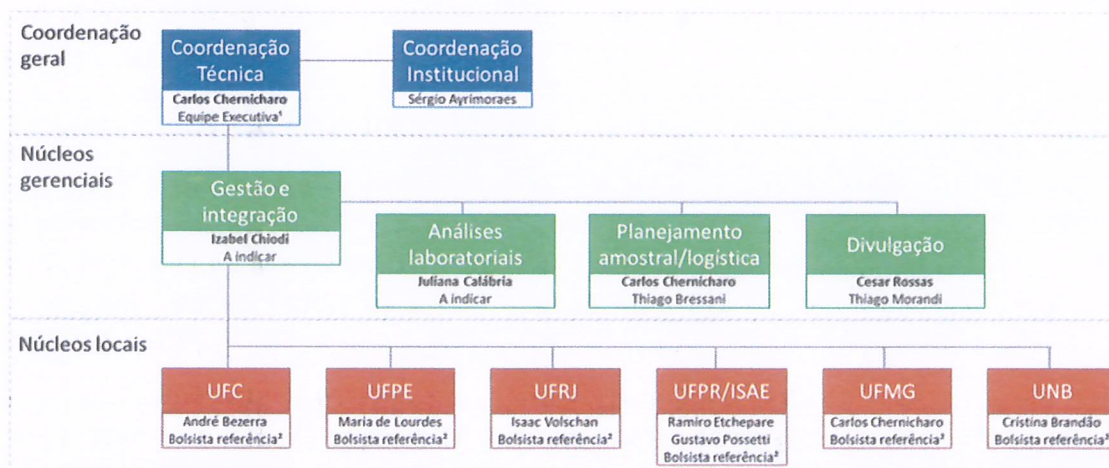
Coordenação geral

Coordenação Técnica
Carlos Chernicharo
Equipe Executiva¹

Coordenação Institucional
Sérgio Ayrimoraes

Núcleos gerenciais

Gestão e integração
Izabel Chiodi
A indicar

Análises laboratoriais
Juliana Calábria
A indicar

Planejamento amostral/logística
Carlos Chernicharo
Thiago Bressani

Divulgação
Cesar Rossas
Thiago Morandi

Núcleos locais

UFC
André Bezerra
Bolsista referência²

UFPE
Maria de Lourdes
Bolsista referência²

UFRJ
Isaac Volschan
Bolsista referência²

UFPR/ISAE
Ramiro Etchepare
Gustavo Possetti
Bolsista referência²

UFMG
Carlos Chernicharo
Bolsista referência²

UNB
Cristina Brandão
Bolsista referência²